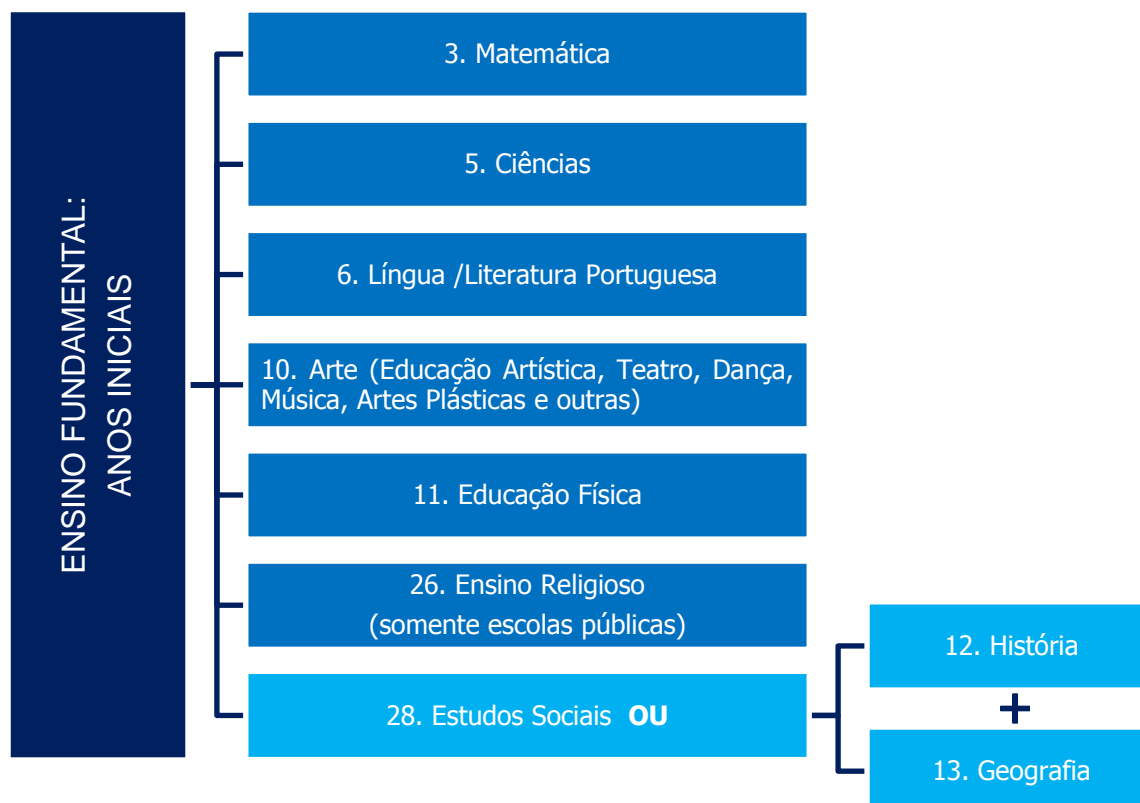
ENSINO FUNDAMENTAL: ANOS INICIAIS

3. Matemática

5. Ciências

6. Língua /Literatura Portuguesa

10. Arte (Educação Artística, Teatro, Dança, Música, Artes Plásticas e outras)

11. Educação Física

26. Ensino Religioso (somente escolas públicas)

28. Estudos Sociais OU

12. História

+

13. Geografia